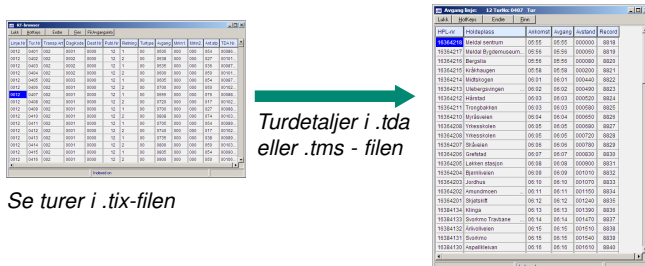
KF-browser

Lukk | Hotkeys | Sette | Gen | Flytteprogram

| Linje.nr | Tur nr | Transp.ref | Dagkode | Dest.nr | Rute nr | Retning | Turtype | Avgang | Minn1 | Minn2 | Ant.stp | TDA no |
|---|---|---|---|---|---|---|---|---|---|---|---|---|
| 0012 | 0401 | 002 | 0001 | 0000 | 12 | 2 | 00 | 0530 | 000 | 000 | 054 | 00886 |
| 0012 | 0402 | 002 | 0001 | 0000 | 12 | 2 | 00 | 0600 | 000 | 000 | 027 | 00101 |
| 0012 | 0403 | 002 | 0002 | 0000 | 12 | 1 | 00 | 0530 | 000 | 000 | 038 | 00887 |
| 0012 | 0404 | 002 | 0002 | 0000 | 12 | 2 | 00 | 0600 | 000 | 000 | 053 | 00101 |
| 0012 | 0405 | 002 | 0001 | 0000 | 12 | 2 | 00 | 0635 | 000 | 000 | 054 | 00887 |
| 0012 | 0406 | 002 | 0001 | 0000 | 12 | 2 | 00 | 0700 | 000 | 000 | 059 | 00102 |
| 0012 | 0407 | 002 | 0001 | 0000 | 12 | 2 | 00 | 0555 | 000 | 000 | 076 | 00880 |
| 0012 | 0408 | 002 | 0001 | 0000 | 12 | 2 | 00 | 0725 | 000 | 000 | 017 | 00102 |
| 0012 | 0409 | 002 | 0001 | 0000 | 12 | 2 | 00 | 0700 | 000 | 000 | 027 | 00880 |
| 0012 | 0410 | 002 | 0001 | 0000 | 12 | 2 | 00 | 0800 | 000 | 000 | 074 | 00103 |
| 0012 | 0411 | 002 | 0001 | 0000 | 12 | 2 | 00 | 0725 | 000 | 000 | 030 | 00880 |
| 0012 | 0412 | 002 | 0001 | 0000 | 12 | 2 | 00 | 0740 | 000 | 000 | 017 | 00103 |
| 0012 | 0413 | 002 | 0001 | 0000 | 12 | 2 | 00 | 0755 | 000 | 000 | 036 | 00880 |
| 0012 | 0414 | 002 | 0001 | 0000 | 12 | 2 | 00 | 0800 | 000 | 000 | 053 | 00103 |
| 0012 | 0415 | 002 | 0001 | 0000 | 12 | 2 | 00 | 0800 | 000 | 000 | 030 | 00880 |
| 0012 | 0416 | 002 | 0001 | 0000 | 12 | 2 | 00 | 0700 | 000 | 000 | 059 | 00103 |

Indexed on

Se turer i .tix-filen

Turdetaljer i .tda eller .tms - filen

Avgang linje: 12 Turnr: 0407 Tur

Lukk | Hotkeys | Endre | Finn

| HPL-nr | Holdeplass | Ankomst | Avgang | Avstand | Record |
|---|---|---|---|---|---|
| 16364218 | Meldal sentrum | 05:55 | 05:55 | 000000 | 8818 |
| 16364217 | Meldal Bygdemuseum | 05:56 | 05:56 | 000060 | 8819 |
| 16364216 | Bergslia | 05:56 | 05:56 | 000080 | 8820 |
| 16364215 | Kråkhaugen | 05:59 | 05:59 | 000220 | 8821 |
| 16364214 | Midtbakken | 06:01 | 06:01 | 000440 | 8822 |
| 16364213 | Ulebergsvingen | 06:02 | 06:02 | 000490 | 8823 |
| 16364212 | Hårstad | 06:03 | 06:03 | 000520 | 8824 |
| 16364211 | Trongbakken | 06:03 | 06:03 | 000580 | 8825 |
| 16364210 | Myråsvien | 06:04 | 06:04 | 000650 | 8826 |
| 16364209 | Ytresskolen | 06:05 | 06:05 | 000680 | 8827 |
| 16364208 | Ytresskolen | 06:05 | 06:05 | 000720 | 8828 |
| 16364207 | Skåvelen | 06:06 | 06:06 | 000780 | 8829 |
| 16364206 | Grefstad | 06:07 | 06:07 | 000830 | 8830 |
| 16364205 | Løkken stasjon | 06:08 | 06:08 | 000900 | 8831 |
| 16364204 | Bjerkheien | 06:09 | 06:09 | 001010 | 8832 |
| 16364203 | Jordhus | 06:10 | 06:10 | 001070 | 8833 |
| 16364202 | Amundmoen | 06:11 | 06:11 | 001150 | 8834 |
| 16364201 | Skjølshift | 06:12 | 06:12 | 001240 | 8835 |
| 16364134 | Klinga | 06:13 | 06:13 | 001390 | 8836 |
| 16364133 | Svorkmo Travbane | 06:14 | 06:14 | 001470 | 8837 |
| 16364132 | Årlivollveien | 06:15 | 06:15 | 001510 | 8838 |
| 16364131 | Svorkmo | 06:15 | 06:15 | 001540 | 8839 |
| 16364130 | Aspelitleivan | 06:16 | 06:16 | 001610 | 8840 |